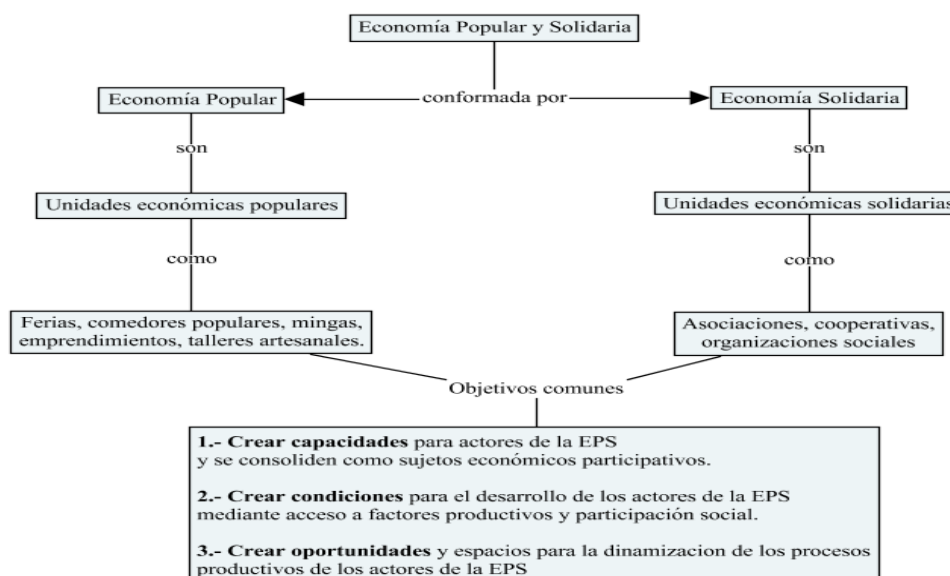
Economía Popular y Solidaria

conformada por

Economía Popular

Economía Solidaria

son

son

Unidades económicas populares

Unidades económicas solidarias

como

como

Ferias, comedores populares, mingas, emprendimientos, talleres artesanales.

Asociaciones, cooperativas, organizaciones sociales

Objetivos comunes

**1.- Crear capacidades** para actores de la EPS y se consoliden como sujetos económicos participativos.

**2.- Crear condiciones** para el desarrollo de los actores de la EPS mediante acceso a factores productivos y participación social.

**3.- Crear oportunidades** y espacios para la dinamizacion de los procesos productivos de los actores de la EPS